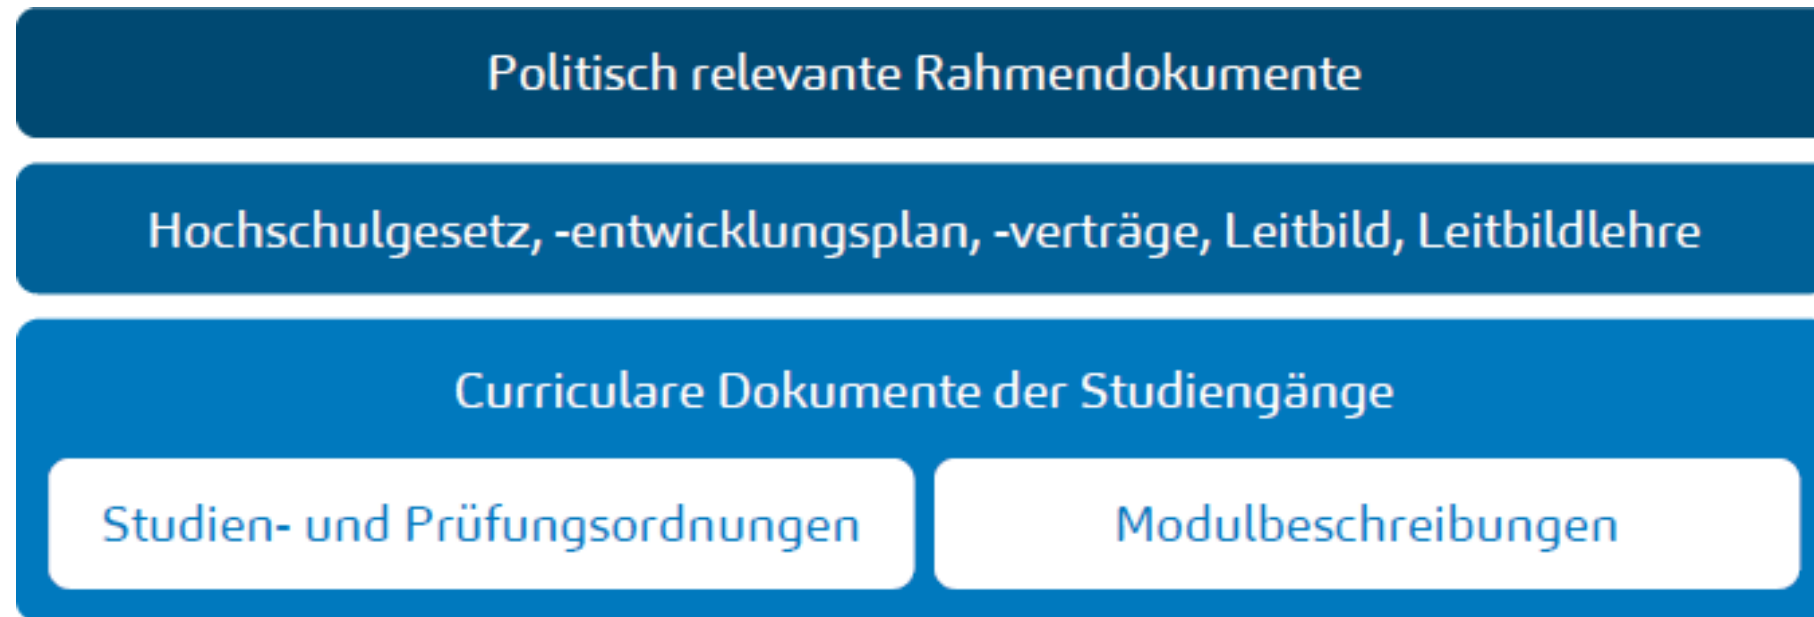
Politisch relevante Rahmendokumente

Hochschulgesetz, -entwicklungsplan, -verträge, Leitbild, Leitbildlehre

Curriculare Dokumente der Studiengänge

Studien- und Prüfungsordnungen

Modulbeschreibungen